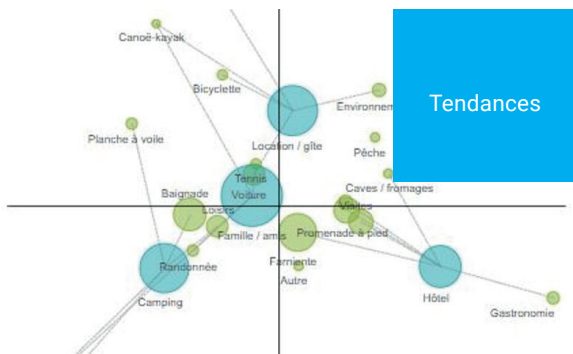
Canoë-kayak
Bicyclette
Environnem
Tendances
Planche à voile
Location / gîte
Pêche
Tennis
Voiture
Caves / fromages
Baignade
Loisirs
Visites
Famille / amis
Promenade à pied
Randonnée
Farniente
Autre
Camping
Hôtel
Gastronomie